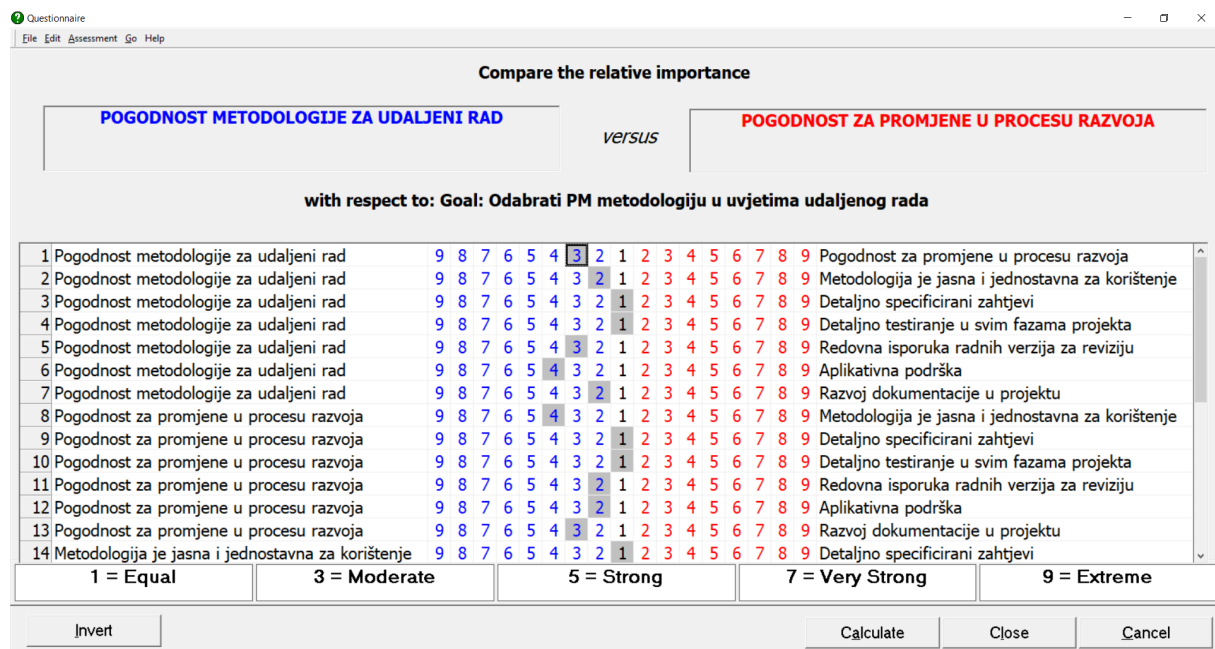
Questionnaire

File Edit Assessment Go Help

Compare the relative importance

POGODNOST METODOLOGIJE ZA UDALJENI RAD

versus

POGODNOST ZA PROMJENE U PROCESU RAZVOJA

with respect to: Goal: Odabrati PM metodologiju u uvjetima udaljenog rada

| | | | | | | | | | | | | | | | | | | | |
|---|---|---|---|---|---|---|---|---|---|---|---|---|---|---|---|---|---|---|---|
| 1 | Pogodnost metodologije za udaljeni rad | 9 | 8 | 7 | 6 | 5 | 4 | 3 | 2 | 1 | 2 | 3 | 4 | 5 | 6 | 7 | 8 | 9 | Pogodnost za promjene u procesu razvoja |
| 2 | Pogodnost metodologije za udaljeni rad | 9 | 8 | 7 | 6 | 5 | 4 | 3 | 2 | 1 | 2 | 3 | 4 | 5 | 6 | 7 | 8 | 9 | Metodologija je jasna i jednostavna za korištenje |
| 3 | Pogodnost metodologije za udaljeni rad | 9 | 8 | 7 | 6 | 5 | 4 | 3 | 2 | 1 | 2 | 3 | 4 | 5 | 6 | 7 | 8 | 9 | Detaljno specificirani zahtjevi |
| 4 | Pogodnost metodologije za udaljeni rad | 9 | 8 | 7 | 6 | 5 | 4 | 3 | 2 | 1 | 2 | 3 | 4 | 5 | 6 | 7 | 8 | 9 | Detaljno testiranje u svim fazama projekta |
| 5 | Pogodnost metodologije za udaljeni rad | 9 | 8 | 7 | 6 | 5 | 4 | 3 | 2 | 1 | 2 | 3 | 4 | 5 | 6 | 7 | 8 | 9 | Redovna isporuka radnih verzija za reviziju |
| 6 | Pogodnost metodologije za udaljeni rad | 9 | 8 | 7 | 6 | 5 | 4 | 3 | 2 | 1 | 2 | 3 | 4 | 5 | 6 | 7 | 8 | 9 | Aplikativna podrška |
| 7 | Pogodnost metodologije za udaljeni rad | 9 | 8 | 7 | 6 | 5 | 4 | 3 | 2 | 1 | 2 | 3 | 4 | 5 | 6 | 7 | 8 | 9 | Razvoj dokumentacije u projektu |
| 8 | Pogodnost za promjene u procesu razvoja | 9 | 8 | 7 | 6 | 5 | 4 | 3 | 2 | 1 | 2 | 3 | 4 | 5 | 6 | 7 | 8 | 9 | Metodologija je jasna i jednostavna za korištenje |
| 9 | Pogodnost za promjene u procesu razvoja | 9 | 8 | 7 | 6 | 5 | 4 | 3 | 2 | 1 | 2 | 3 | 4 | 5 | 6 | 7 | 8 | 9 | Detaljno specificirani zahtjevi |
| 10 | Pogodnost za promjene u procesu razvoja | 9 | 8 | 7 | 6 | 5 | 4 | 3 | 2 | 1 | 2 | 3 | 4 | 5 | 6 | 7 | 8 | 9 | Detaljno testiranje u svim fazama projekta |
| 11 | Pogodnost za promjene u procesu razvoja | 9 | 8 | 7 | 6 | 5 | 4 | 3 | 2 | 1 | 2 | 3 | 4 | 5 | 6 | 7 | 8 | 9 | Redovna isporuka radnih verzija za reviziju |
| 12 | Pogodnost za promjene u procesu razvoja | 9 | 8 | 7 | 6 | 5 | 4 | 3 | 2 | 1 | 2 | 3 | 4 | 5 | 6 | 7 | 8 | 9 | Aplikativna podrška |
| 13 | Pogodnost za promjene u procesu razvoja | 9 | 8 | 7 | 6 | 5 | 4 | 3 | 2 | 1 | 2 | 3 | 4 | 5 | 6 | 7 | 8 | 9 | Razvoj dokumentacije u projektu |
| 14 | Metodologija je jasna i jednostavna za korištenje | 9 | 8 | 7 | 6 | 5 | 4 | 3 | 2 | 1 | 2 | 3 | 4 | 5 | 6 | 7 | 8 | 9 | Detaljno specificirani zahtjevi |

1 = Equal
3 = Moderate
5 = Strong
7 = Very Strong
9 = Extreme

Invert
Calculate
Close
Cancel